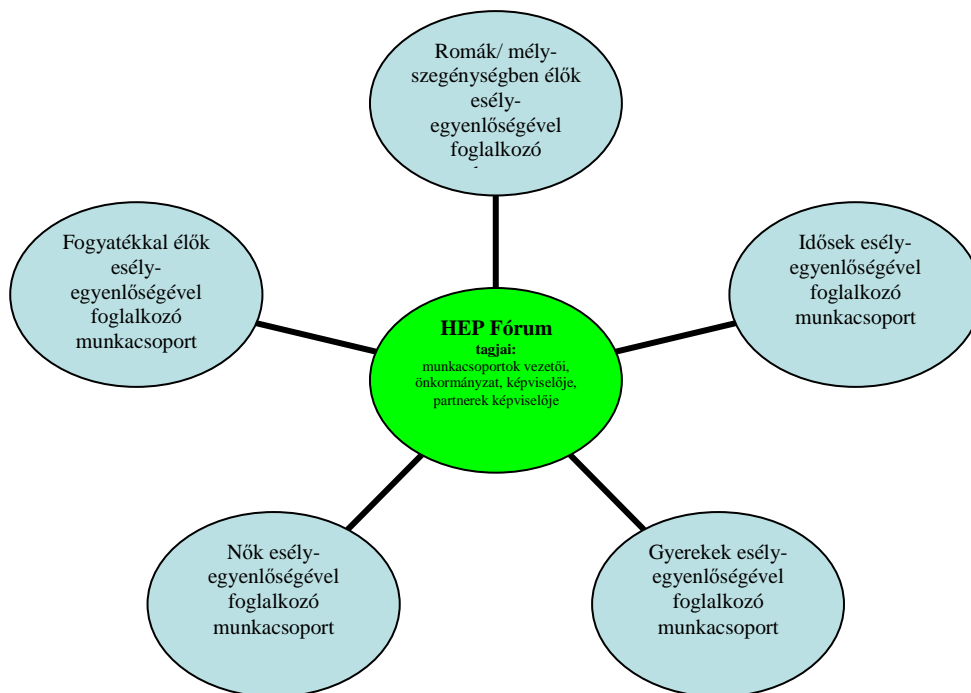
Romák/ mélyszegénységben élők esélyegyenlőségével foglalkozó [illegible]

Fogyatékkal élők esélyegyenlőségével foglalkozó munkacsoport

Idősek esélyegyenlőségével foglalkozó munkacsoport

HEP Fórum
tagjai:
munkacsoportok vezetői, önkormányzat, képviselője, partnerek képviselője

Nők esélyegyenlőségével foglalkozó munkacsoport

Gyerekek esélyegyenlőségével foglalkozó munkacsoport